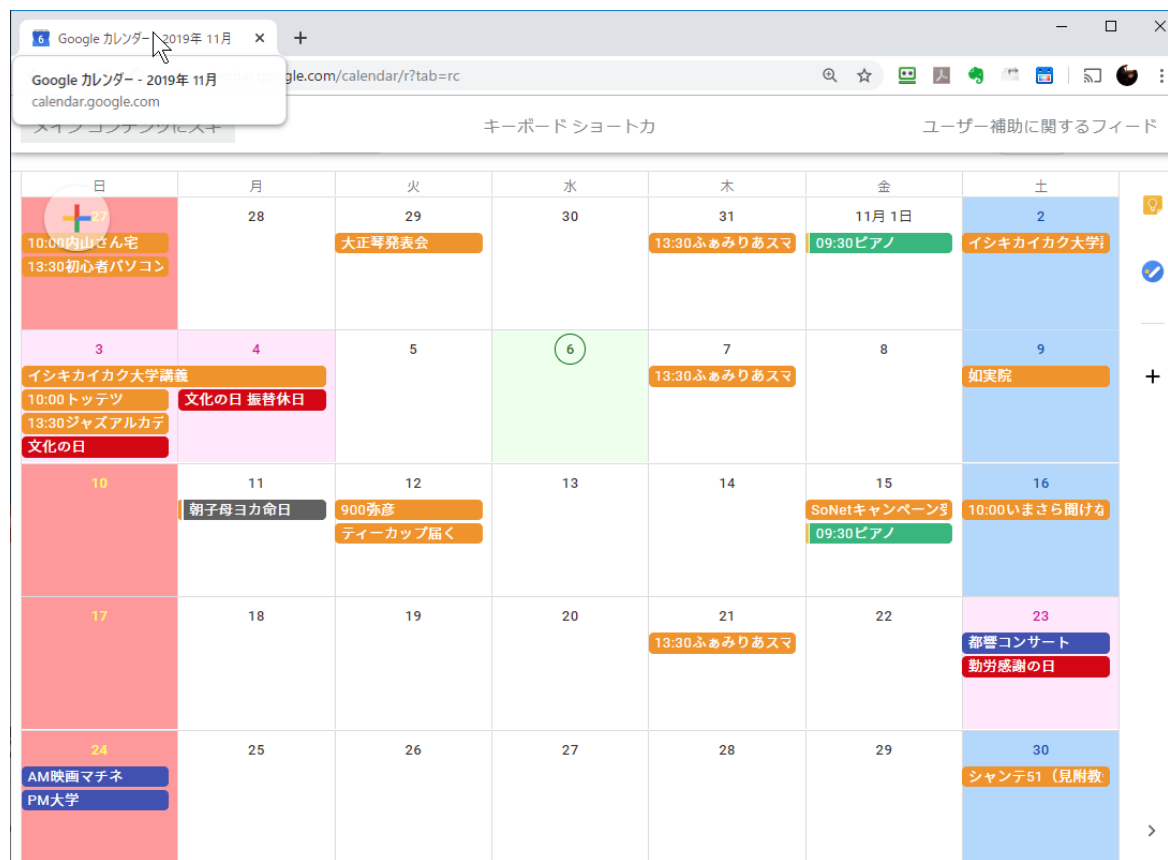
Google カレンダー - 2019年 11月 ×

Google カレンダー - 2019年 11月
calendar.google.com

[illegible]ndar.google.com/calendar/r?tab=rc

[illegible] キーボード ショートカ ユーザー補助に関するフィード

| 日 | 月 | 火 | 水 | 木 | 金 | 土 |
|---|---|---|---|---|---|---|
| 27 10:00内山さん宅 13:30初心者パソコン | 28 | 29 大正琴発表会 | 30 | 31 13:30ふぁみりあスマ | 11月 1日 09:30ピアノ | 2 イシキカイカク大学 |
| 3 イシキカイカク大学講義 10:00トッテツ 13:30ジャズアルカデ 文化の日 | 4 文化の日 振替休日 | 5 | 6 | 7 13:30ふぁみりあスマ | 8 | 9 如実院 |
| 10 | 11 朝子母ヨカ命日 | 12 900弥彦 ティーカップ届く | 13 | 14 | 15 SoNetキャンペーン SoNetキャンペーン 09:30ピアノ | 16 10:00いまさら聞けな |
| 17 | 18 | 19 | 20 | 21 13:30ふぁみりあスマ | 22 | 23 都響コンサート 勤労感謝の日 |
| 24 AM映画マチネ PM大学 | 25 | 26 | 27 | 28 | 29 | 30 シャンテ51（見附教 |